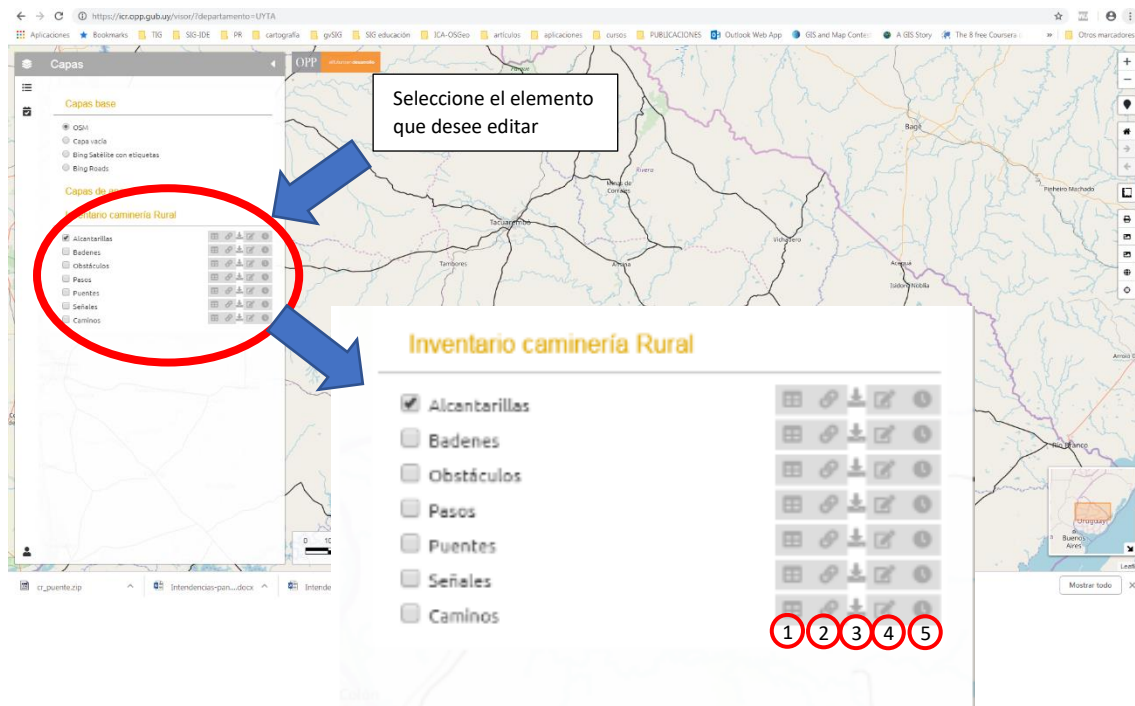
https://icr.opp.gub.uy/visor/?departamento=UYTA

Aplicaciones Bookmarks TIG SIG-IDE PR cartografía gvSIG SIG educación ICA-OSGeo artículos aplicaciones cursos PUBLICACIONES Outlook Web App GIS and Map Contest A GIS Story The 8 free Coursera » Otros marcadores

Capas

OPP

Seleccione el elemento que desee editar

Capas base

OSM
Capa vacía
Bing Satélite con etiquetas
Bing Roads

Capas de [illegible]

Inventario caminería Rural

Alcantarillas
Badenes
Obstáculos
Pasos
Puentes
Señales
Caminos

Rivera
Tacuarembó
Tambores
Ansina
Vichadero
Bagé
Pinheiro Machado
Aceguá
Isidoro Noblía
Río Branco
Arroio
Uruguay
Buenos Aires
Leaflet

Inventario caminería Rural

Alcantarillas
Badenes
Obstáculos
Pasos
Puentes
Señales
Caminos

1 2 3 4 5

cr_puente.zip
Intendencias-pan....docx
Intende
Mostrar todo